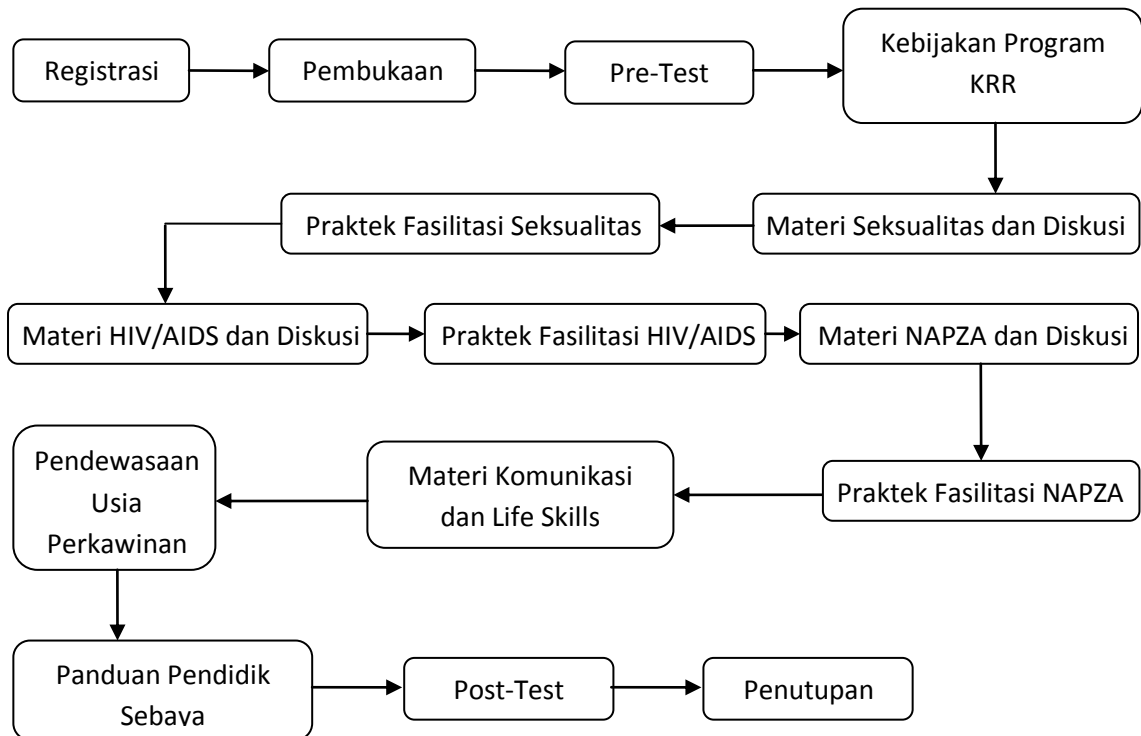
Registrasi

Pembukaan

Pre-Test

Kebijakan Program KRR

Materi Seksualitas dan Diskusi

Praktek Fasilitasi Seksualitas

Materi HIV/AIDS dan Diskusi

Praktek Fasilitasi HIV/AIDS

Materi NAPZA dan Diskusi

Praktek Fasilitasi NAPZA

Materi Komunikasi dan Life Skills

Pendewasaan Usia Perkawinan

Panduan Pendidik Sebaya

Post-Test

Penutupan